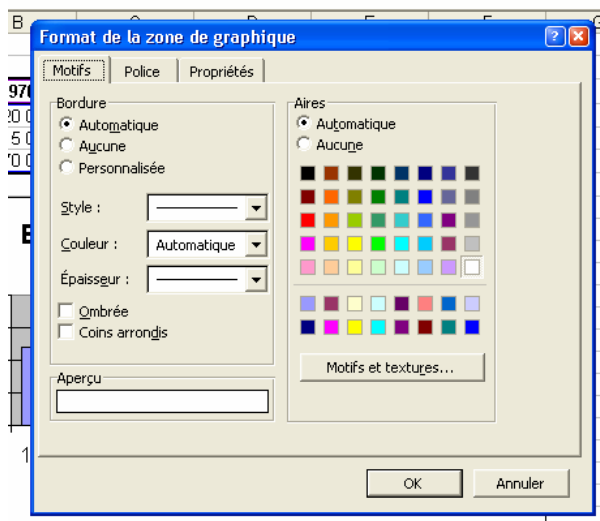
B C D E F G

Format de la zone de graphique

Motifs | Police | Propriétés

Bordure
Automatique
Aucune
Personnalisée

Style :
Couleur : Automatique
Épaisseur :

Ombrée
Coins arrondis

Aperçu

Aires
Automatique
Aucune

Motifs et textures...

OK
Annuler

970
20 0
5 0
70 0
E
1